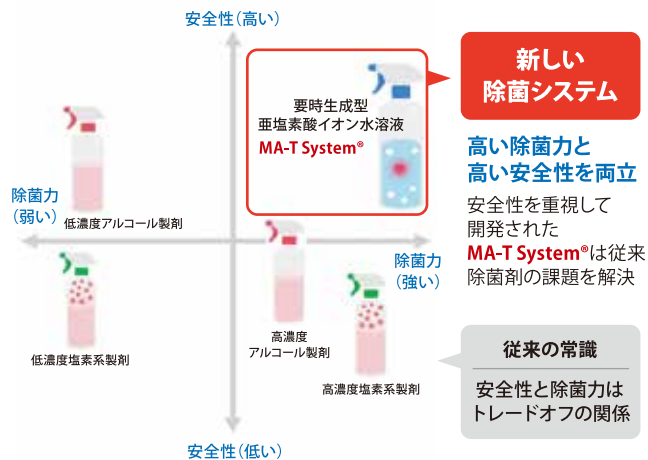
安全性(高い)

要時生成型
亜塩素酸イオン水溶液
MA-T System®

新しい
除菌システム

高い除菌力と
高い安全性を両立

安全性を重視して
開発された
MA-T System®は従来
除菌剤の課題を解決

除菌力
(弱い)

低濃度アルコール製剤

除菌力
(強い)

低濃度塩素系製剤

高濃度
アルコール製剤

高濃度塩素系製剤

従来の常識

安全性と除菌力は
トレードオフの関係

安全性(低い)